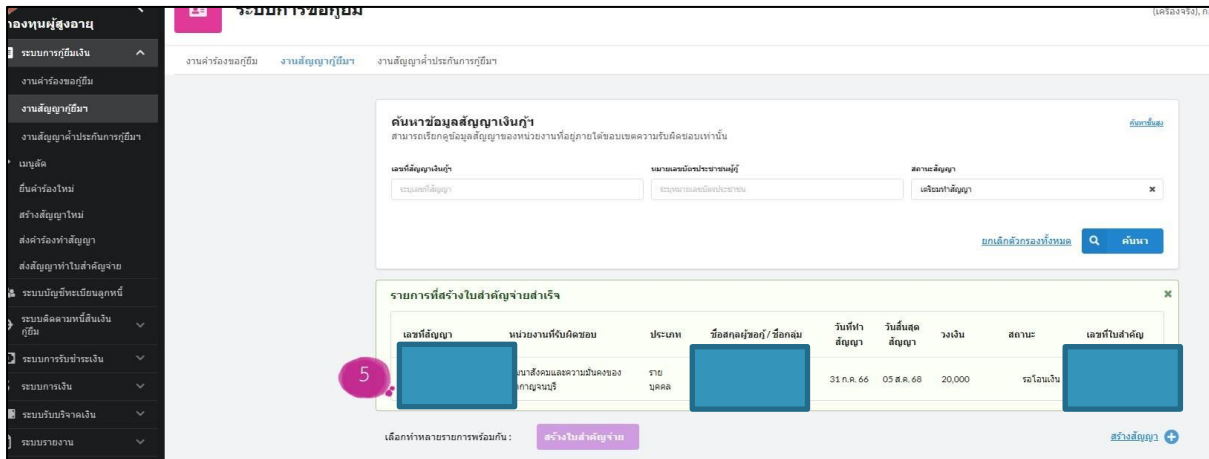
กองทุนผู้สูงอายุ
ระบบการขอกู้ยืม
(เครื่องจริง), ก

ระบบการกู้ยืมเงิน
งานคำร้องขอกู้ยืม
งานสัญญากู้ยืมฯ
งานสัญญาค้ำประกันการกู้ยืมฯ
เมนูลัด
ยื่นคำร้องใหม่
สร้างสัญญาใหม่
ส่งคำร้องทำสัญญา
ส่งสัญญาทำใบสำคัญจ่าย
ระบบบัญชีทะเบียนลูกหนี้
ระบบติดตามหนี้สินเงินกู้ยืม
ระบบการรับชำระเงิน
ระบบการเงิน
ระบบรับบริจาคเงิน
ระบบรายงาน

งานคำร้องขอกู้ยืม งานสัญญากู้ยืมฯ งานสัญญาค้ำประกันการกู้ยืมฯ

ค้นหาข้อมูลสัญญาเงินกู้ฯ
สามารถเรียกดูข้อมูลสัญญาของหน่วยงานที่อยู่ภายใต้ขอบเขตความรับผิดชอบเท่านั้น
ค้นหาขั้นสูง

เลขที่สัญญาเงินกู้ฯ
ระบุเลขที่สัญญา
หมายเลขบัตรประชาชนผู้กู้
ระบุหมายเลขบัตรประชาชน
สถานะสัญญา
เตรียมทำสัญญา ×

ยกเลิกตัวกรองทั้งหมด ค้นหา

รายการที่สร้างใบสำคัญจ่ายสำเร็จ ×

| เลขที่สัญญา | หน่วยงานที่รับผิดชอบ | ประเภท | ชื่อสกุลผู้ขอกู้ / ชื่อกลุ่ม | วันที่ทำสัญญา | วันสิ้นสุดสัญญา | วงเงิน | สถานะ | เลขที่ใบสำคัญ |
|---|---|---|---|---|---|---|---|---|
| | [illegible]นาสังคมและความมั่นคงของ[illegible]กาญจนบุรี | รายบุคคล | | 31 ก.ค. 66 | 05 ส.ค. 68 | 20,000 | รอโอนเงิน | |

5

เลือกทำหลายรายการพร้อมกัน : สร้างใบสำคัญจ่าย
สร้างสัญญา